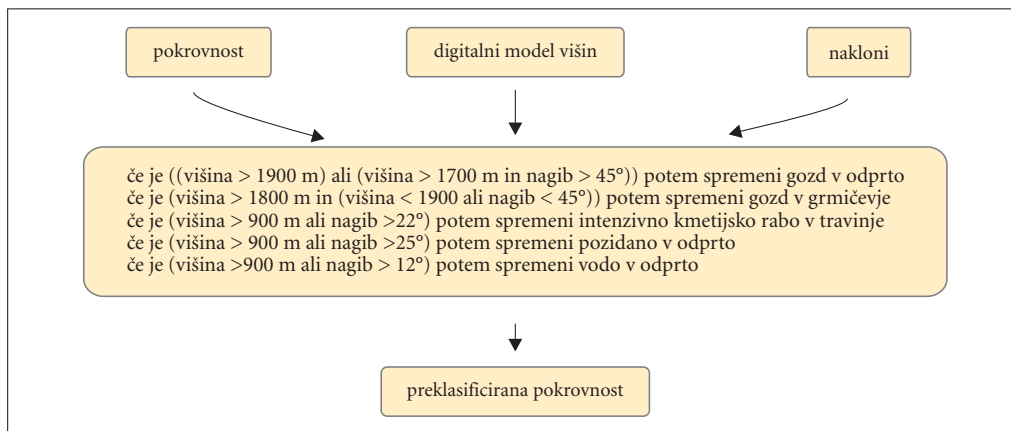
pokrovnost

digitalni model višin

nakloni

če je ((višina > 1900 m) ali (višina > 1700 m in nagib > 45°)) potem spremeni gozd v odprto
če je (višina > 1800 m in (višina < 1900 ali nagib < 45°)) potem spremeni gozd v grmičevje
če je (višina > 900 m ali nagib >22°) potem spremeni intenzivno kmetijsko rabo v travinje
če je (višina > 900 m ali nagib >25°) potem spremeni pozidano v odprto
če je (višina >900 m ali nagib > 12°) potem spremeni vodo v odprto

preklasificirana pokrovnost